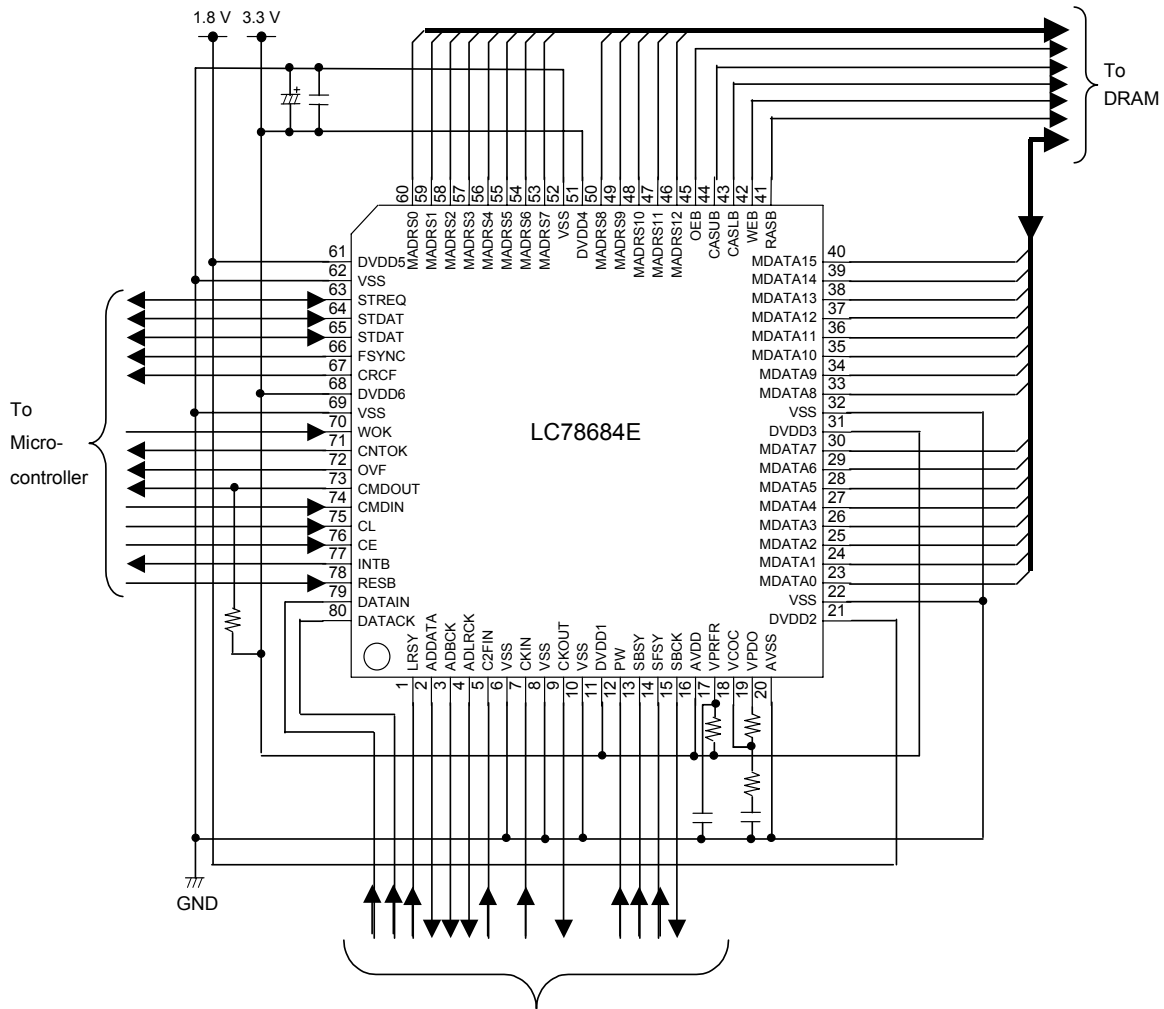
1.8 V 3.3 V

To DRAM

60 MADRS0
59 MADRS1
58 MADRS2
57 MADRS3
56 MADRS4
55 MADRS5
54 MADRS6
53 MADRS7
52 VSS
51 DVDD4
50 MADRS8
49 MADRS9
48 MADRS10
47 MADRS11
46 MADRS12
45 OEB
44 CASUB
43 CASLB
42 WEB
41 RASB

61 DVDD5
62 VSS
63 STREQ
64 STDAT
65 STDAT
66 FSYNC
67 CRCF
68 DVDD6
69 VSS
70 WOK
71 CNTOK
72 OVF
73 CMDOUT
74 CMDIN
75 CL
76 CE
77 INTB
78 RESB
79 DATAIN
80 DATACK

To Micro-controller

LC78684E

40 MDATA15
39 MDATA14
38 MDATA13
37 MDATA12
36 MDATA11
35 MDATA10
34 MDATA9
33 MDATA8
32 VSS
31 DVDD3
30 MDATA7
29 MDATA6
28 MDATA5
27 MDATA4
26 MDATA3
25 MDATA2
24 MDATA1
23 MDATA0
22 VSS
21 DVDD2

1 LRSY
2 ADDATA
3 ADBCK
4 ADLRCK
5 C2FIN
6 VSS
7 CKIN
8 VSS
9 CKOUT
10 VSS
11 DVDD1
12 PW
13 SBSY
14 SFSY
15 SBCK
16 AVDD
17 VPRFR
18 VCOC
19 VPDO
20 AVSS

GND